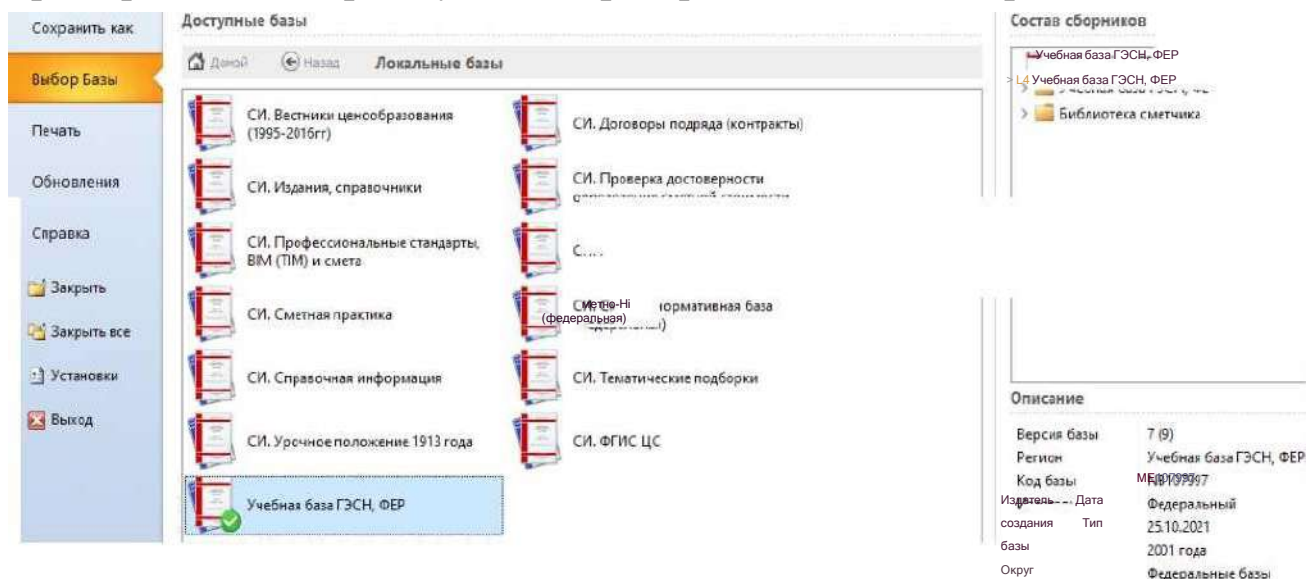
Сохранить как

Выбор Базы

Печать

Обновления

Справка

Закрыть

Закрыть все

Установки

Выход

Доступные базы

Домой Назад Локальные базы

СИ. Вестники ценообразования (1995-2016гг)

СИ. Договоры подряда (контракты)

СИ. Издания, справочники

СИ. Проверка достоверности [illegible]

СИ. Профессиональные стандарты, BIM (ТИМ) и смета

С...

СИ. Сметная практика

СИ. Сметно-нормативная база (федеральная)

СИ. Справочная информация

СИ. Тематические подборки

СИ. Урочное положение 1913 года

СИ. ФГИС ЦС

Учебная база ГЭСН, ФЕР

Состав сборников

Учебная база ГЭСН, ФЕР

Учебная база ГЭСН, ФЕР

Библиотека сметчика

Описание

| | |
|---|---|
| Версия базы | 7 (9) |
| Регион | Учебная база ГЭСН, ФЕР |
| Код базы | МБ010997 |
| Издатель | |
| Дата создания | Федеральный |
| Тип базы | 25.10.2021 |
| | 2001 года |
| Округ | Федеральные базы |